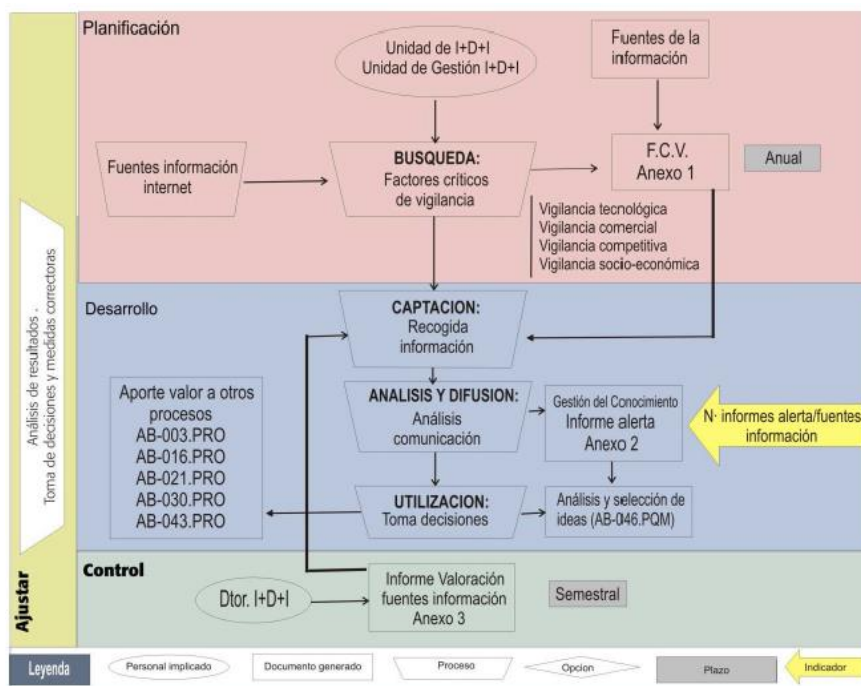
Planificación

Unidad de I+D+I
Unidad de Gestión I+D+I

Fuentes de la información

Fuentes información internet

BUSQUEDA:
Factores críticos de vigilancia

F.C.V.
Anexo 1

Anual

Vigilancia tecnológica
Vigilancia comercial
Vigilancia competitiva
Vigilancia socio-económica

Análisis de resultados .
Toma de decisiones y medidas correctoras

Desarrollo

CAPTACION:
Recogida información

Aporte valor a otros procesos
AB-003.PRO
AB-016.PRO
AB-021.PRO
AB-030.PRO
AB-043.PRO

ANALISIS Y DIFUSION:
Análisis comunicación

Gestión del Conocimiento
Informe alerta
Anexo 2

N· informes alerta/fuentes información

UTILIZACION:
Toma decisiones

Análisis y selección de ideas (AB-046.PQM)

Ajustar

Control

Dtor. I+D+I

Informe Valoración fuentes información
Anexo 3

Semestral

Leyenda | Personal implicado | Documento generado | Proceso | Opcion | Plazo | Indicador